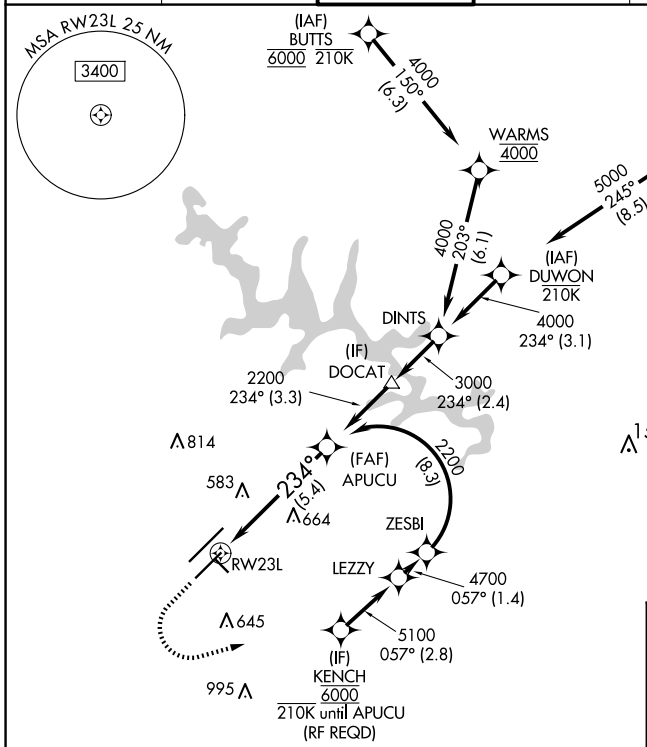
MSA RW23L 25 NM
3400

(IAF)
BUTTS
6000 210K

4000
150°
(6.3)

WARMS
4000

5000
245°
(8.5)

4000
203°
(6.1)

(IAF)
DUWON
210K

DINTS

4000
234° (3.1)

(IF)
DOCAT

2200
234° (3.3)

3000
234° (2.4)

814

(FAF)
APUCU

2200
(8.3)

583

234°
(5.4)

664

ZESBI

RW23L

LEZZY

4700
057° (1.4)

645

5100
057° (2.8)

(IF)
KENCH
6000
210K until APUCU
(RF REQD)

995

1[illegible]